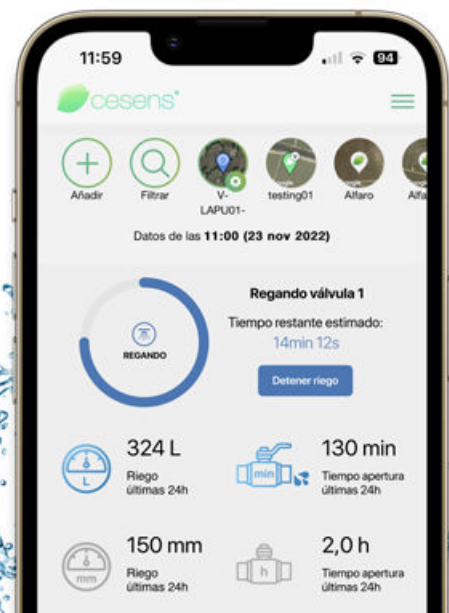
11:59

94

cesens®

Añadir

Filtrar

V-LAPU01-

testing01

Alfaro

Alfa

Datos de las 11:00 (23 nov 2022)

REGANDO

Regando válvula 1

Tiempo restante estimado:

14min 12s

Detener riego

L

324 L

Riego últimas 24h

min

130 min

Tiempo apertura últimas 24h

mm

150 mm

Riego últimas 24h

h

2,0 h

Tiempo apertura últimas 24h